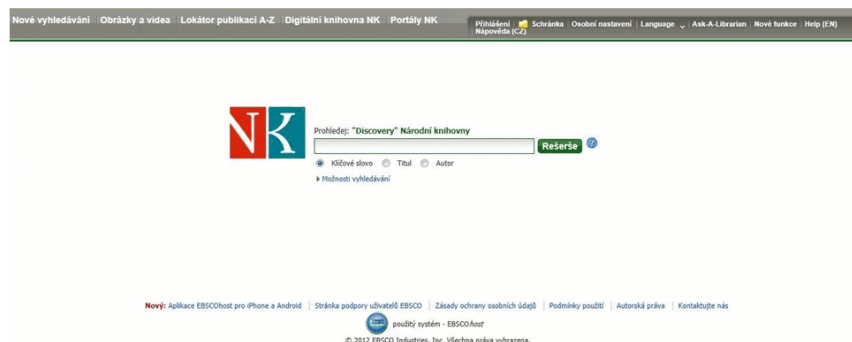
Nové vyhledávání | Obrázky a videa | Lokátor publikací A-Z | Digitální knihovna NK | Portály NK

Přihlášení | Schránka | Osobní nastavení | Language | Ask-A-Librarian | Nové funkce | Help (EN) Nápověda (CZ)

NK

Prohledej: "Discovery" Národní knihovny

Rešerše

Klíčové slovo   Titul   Autor

Možnosti vyhledávání

Nový: Aplikace EBSCOhost pro iPhone a Android | Stránka podpory uživatelů EBSCO | Zásady ochrany osobních údajů | Podmínky použití | Autorská práva | Kontaktujte nás

použitý systém - EBSCOhost

© 2012 EBSCO Industries, Inc. Všechna práva vyhrazena.